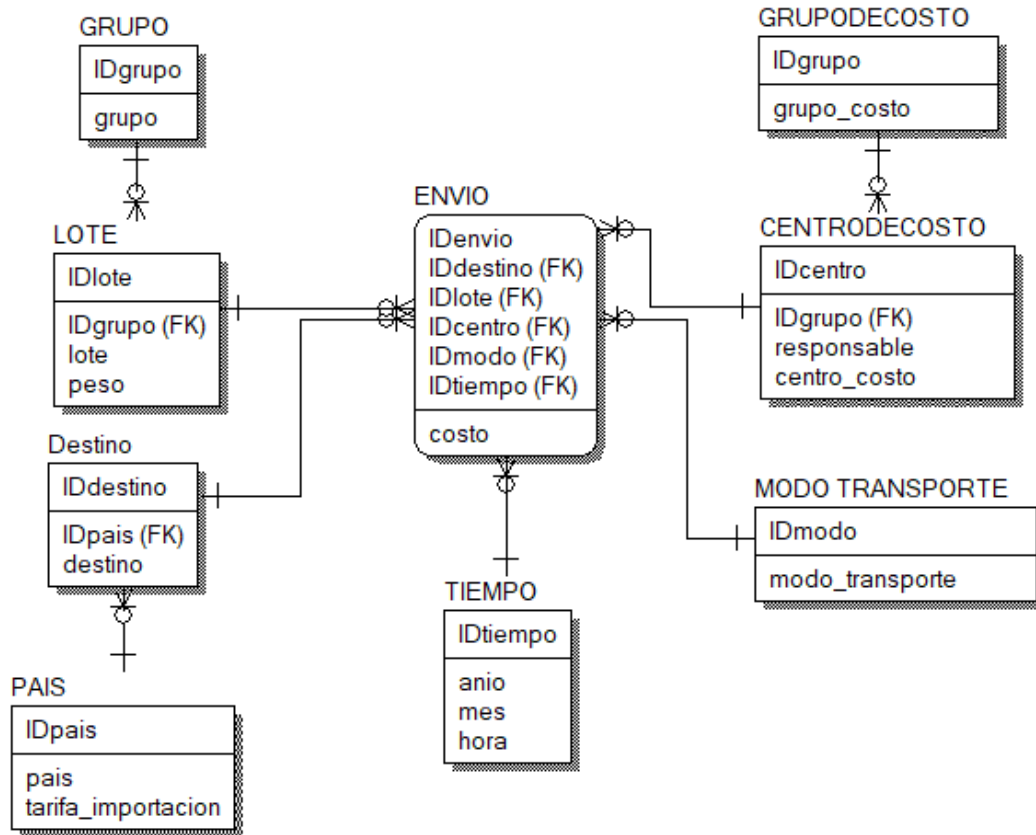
GRUPO
IDgrupo
grupo

GRUPODECOSTO
IDgrupo
grupo_costo

ENVIO
IDenvio
IDdestino (FK)
IDlote (FK)
IDcentro (FK)
IDmodo (FK)
IDtiempo (FK)
costo

LOTE
IDlote
IDgrupo (FK)
lote
peso

CENTRODECOSTO
IDcentro
IDgrupo (FK)
responsable
centro_costo

Destino
IDdestino
IDpais (FK)
destino

MODO TRANSPORTE
IDmodo
modo_transporte

TIEMPO
IDtiempo
anio
mes
hora

PAIS
IDpais
pais
tarifa_importacion